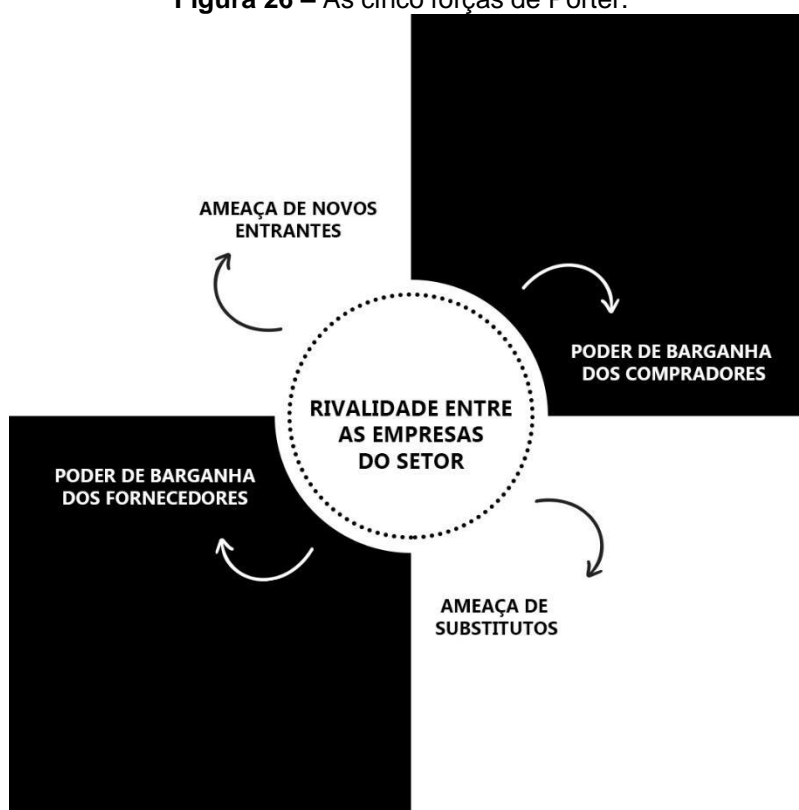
**Figura 26 –** As cinco forças de Porter.

AMEAÇA DE NOVOS ENTRANTES

PODER DE BARGANHA DOS COMPRADORES

RIVALIDADE ENTRE AS EMPRESAS DO SETOR

PODER DE BARGANHA DOS FORNECEDORES

AMEAÇA DE SUBSTITUTOS